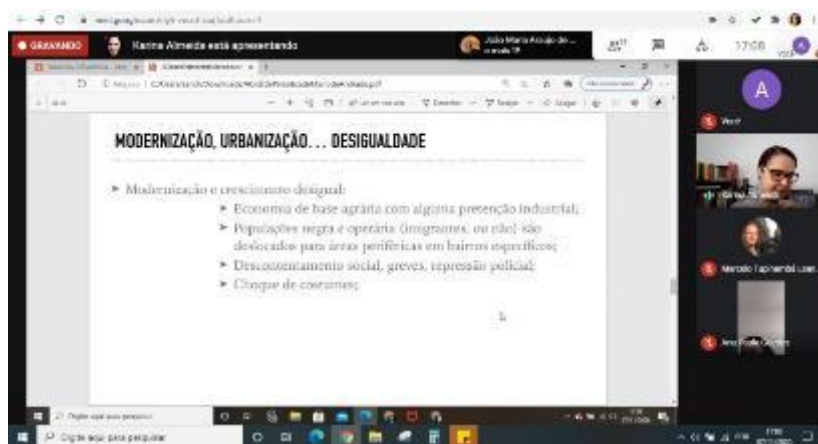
GRAVANDO

Karina Almeida está apresentando

João Maria Araujo de... e mais 19

17:08

MODERNIZAÇÃO, URBANIZAÇÃO... DESIGUALDADE

► Modernização e crescimento desigual:

► Economia de base agrária com alguma presença industrial;

► Populações negra e operária (imigrantes, ou não) são deslocados para áreas periféricas em bairros específicos;

► Descontentamento social, greves, repressão policial;

► Choque de costumes;

A

Você

Karina Almeida

Marcelo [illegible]

Ana Paula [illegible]

Digite aqui para pesquisar